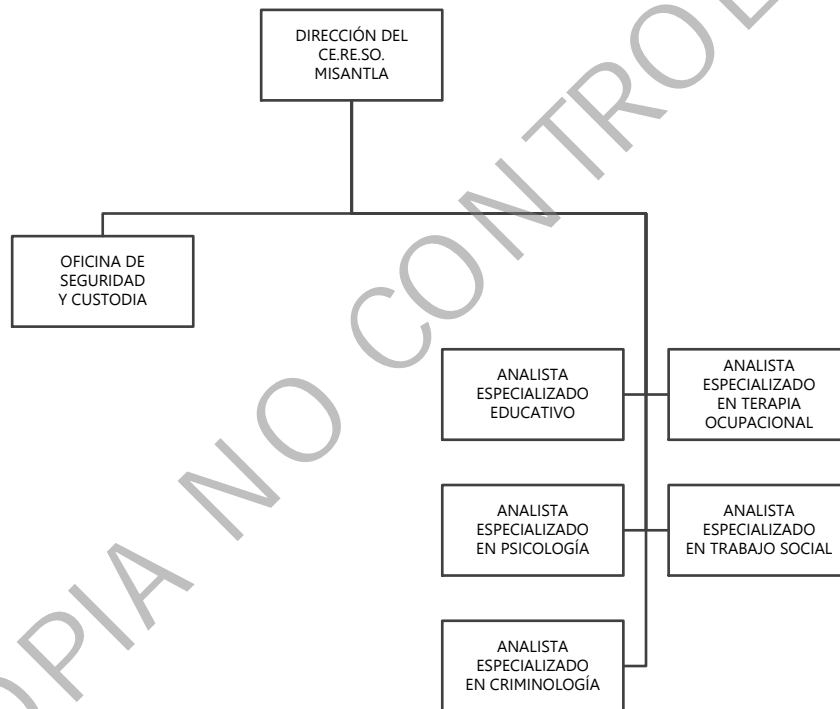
DIRECCIÓN DEL CE.RE.SO. MISANTLA

OFICINA DE SEGURIDAD Y CUSTODIA

ANALISTA ESPECIALIZADO EDUCATIVO

ANALISTA ESPECIALIZADO EN TERAPIA OCUPACIONAL

ANALISTA ESPECIALIZADO EN PSICOLOGÍA

ANALISTA ESPECIALIZADO EN TRABAJO SOCIAL

ANALISTA ESPECIALIZADO EN CRIMINOLOGÍA

COPIA NO CONTROLADA